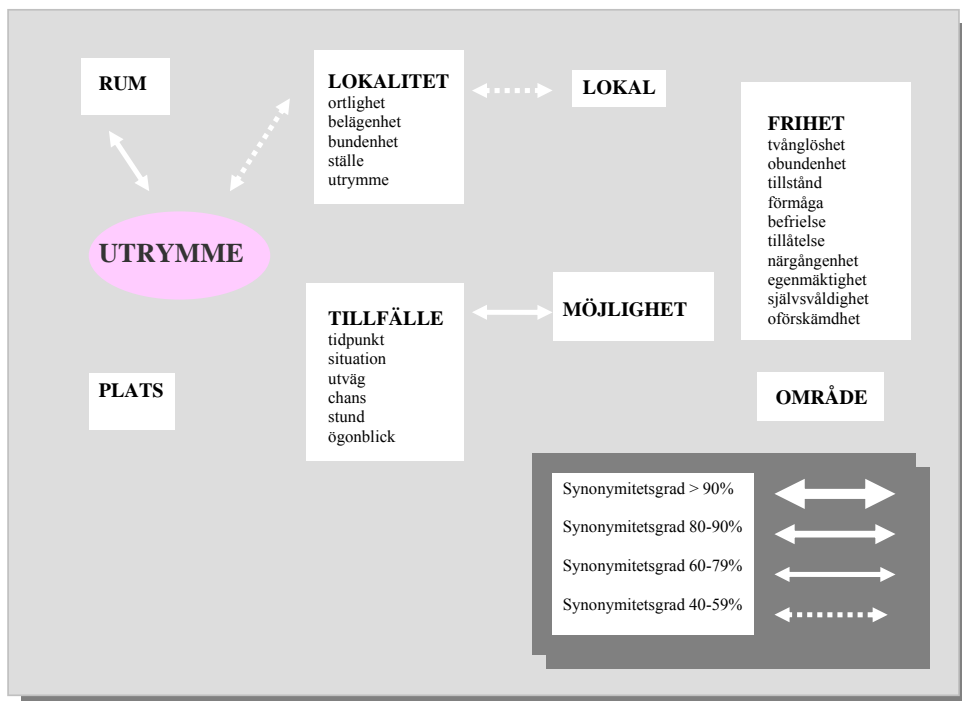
RUM

LOKALITET
ortlighet
belägenhet
bundenhet
ställe
utrymme

LOKAL

FRIHET
tvånglöshet
obundenhet
tillstånd
förmåga
befrielse
tillåtelse
närgångenhet
egenmäktighet
självsvåldighet
oförskämdhet

UTRYMME

TILLFÄLLE
tidpunkt
situation
utväg
chans
stund
ögonblick

MÖJLIGHET

PLATS

OMRÅDE

Synonymitetsgrad > 90%
Synonymitetsgrad 80-90%
Synonymitetsgrad 60-79%
Synonymitetsgrad 40-59%